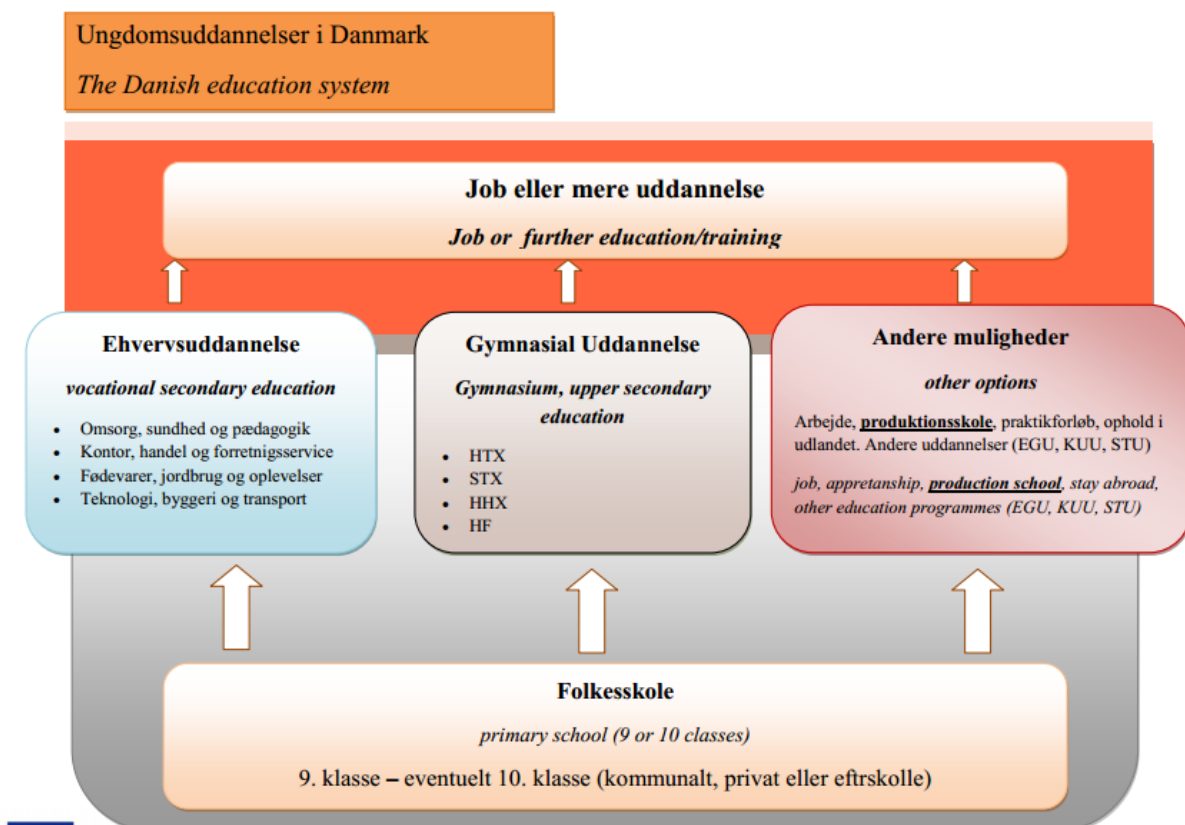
Ungdomsuddannelser i Danmark

The Danish education system

Job eller mere uddannelse

Job or further education/training

Ehvervsuddannelse

vocational secondary education

- Omsorg, sundhed og pædagogik
- Kontor, handel og forretnigsservice
- Fødevarer, jordbrug og oplevelser
- Teknologi, byggeri og transport

Gymnasial Uddannelse

Gymnasium, upper secondary education

- HTX
- STX
- HHX
- HF

Andere muligheder

other options

Arbejde, produktionsskole, praktikforløb, ophold i udlandet. Andere uddannelser (EGU, KUU, STU)

job, appretanship, production school, stay abroad, other education programmes (EGU, KUU, STU)

Folkesskole

primary school (9 or 10 classes)

9. klasse – eventuelt 10. klasse (kommunalt, privat eller eftrskolle)